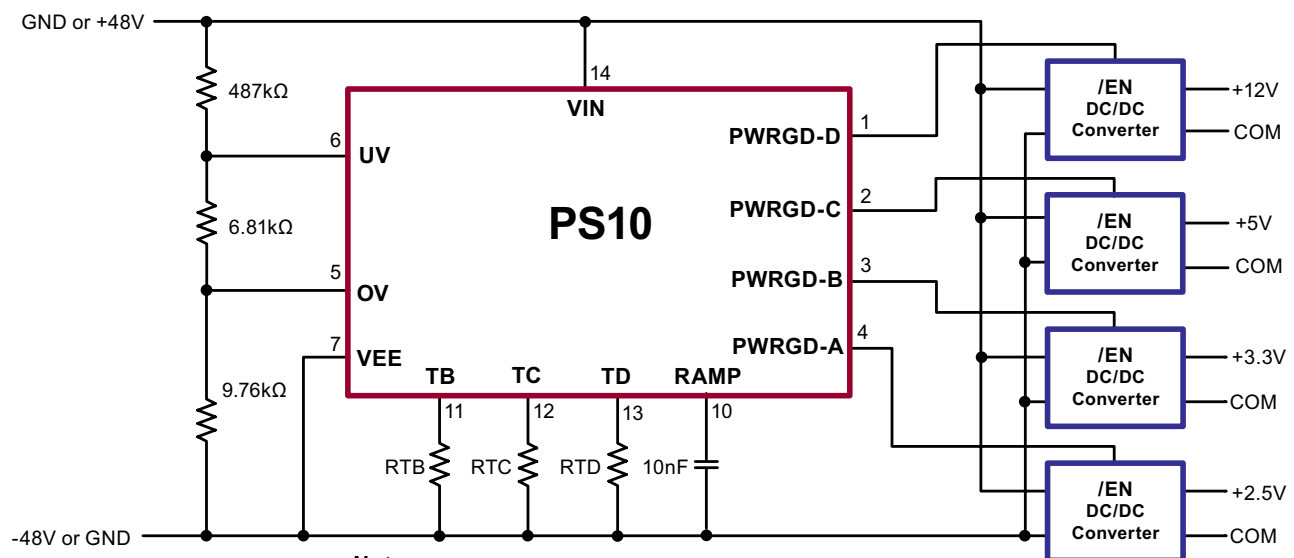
GND or +48V

487kΩ

6.81kΩ

9.76kΩ

-48V or GND

14
VIN

6
UV

5
OV

7
VEE

PS10

PWRGD-D 1
PWRGD-C 2
PWRGD-B 3
PWRGD-A 4

TB 11
TC 12
TD 13
RAMP 10

RTB
RTC
RTD
10nF

/EN
DC/DC
Converter
+12V
COM

/EN
DC/DC
Converter
+5V
COM

/EN
DC/DC
Converter
+3.3V
COM

/EN
DC/DC
Converter
+2.5V
COM

Note